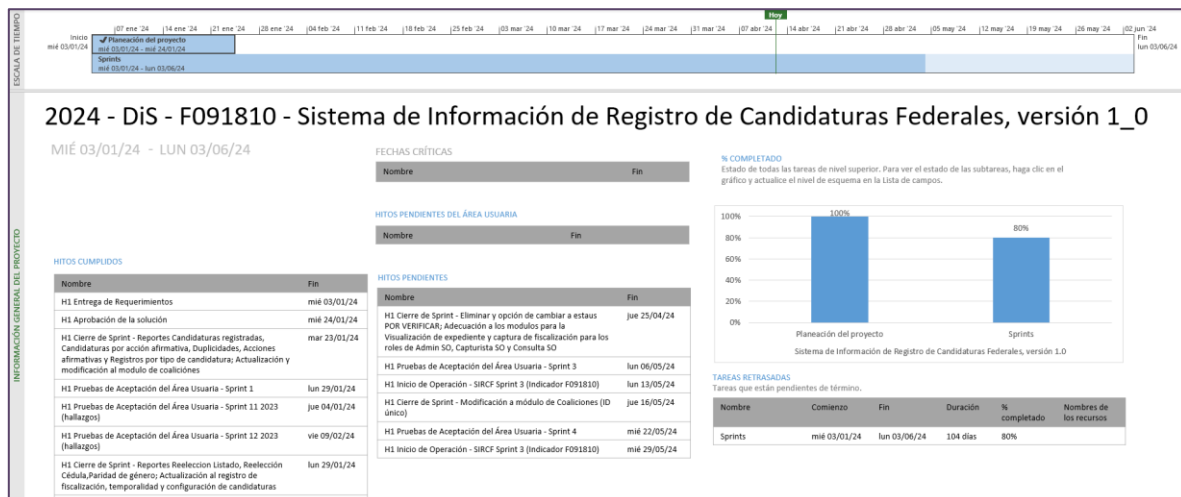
ESCALA DE TIEMPO

Hoy

Inicio mié 03/01/24 | 07 ene '24 | 14 ene '24 | 21 ene '24 | 28 ene '24 | 04 feb '24 | 11 feb '24 | 18 feb '24 | 25 feb '24 | 03 mar '24 | 10 mar '24 | 17 mar '24 | 24 mar '24 | 31 mar '24 | 07 abr '24 | 14 abr '24 | 21 abr '24 | 28 abr '24 | 05 may '24 | 12 may '24 | 19 may '24 | 26 may '24 | 02 jun '24 Fin lun 03/06/24

Planeación del proyecto
mié 03/01/24 - mié 24/01/24

Sprints
mié 03/01/24 - lun 03/06/24

2024 - DiS - F091810 - Sistema de Información de Registro de Candidaturas Federales, versión 1_0

MIÉ 03/01/24 - LUN 03/06/24

INFORMACIÓN GENERAL DEL PROYECTO

FECHAS CRÍTICAS

| Nombre | Fin |
|---|---|

HITOS PENDIENTES DEL ÁREA USUARIA

| Nombre | Fin |
|---|---|

% COMPLETADO
Estado de todas las tareas de nivel superior. Para ver el estado de las subtareas, haga clic en el gráfico y actualice el nivel de esquema en la Lista de campos.

100%
80%
60%
40%
20%
0%
100%
80%
Planeación del proyecto
Sprints
Sistema de Información de Registro de Candidaturas Federales, versión 1.0

HITOS CUMPLIDOS

| Nombre | Fin |
|---|---|
| H1 Entrega de Requerimientos | mié 03/01/24 |
| H1 Aprobación de la solución | mié 24/01/24 |
| H1 Cierre de Sprint - Reportes Candidaturas registradas, Candidaturas por acción afirmativa, Duplicidades, Acciones afirmativas y Registros por tipo de candidatura; Actualización y modificación al modulo de coaliciónes | mar 23/01/24 |
| H1 Pruebas de Aceptación del Área Usuaria - Sprint 1 | lun 29/01/24 |
| H1 Pruebas de Aceptación del Área Usuaria - Sprint 11 2023 (hallazgos) | jue 04/01/24 |
| H1 Pruebas de Aceptación del Área Usuaria - Sprint 12 2023 (hallazgos) | vie 09/02/24 |
| H1 Cierre de Sprint - Reportes Reeleccion Listado, Reelección Cédula,Paridad de género; Actualización al registro de fiscalización, temporalidad y configuración de candidaturas | lun 29/01/24 |

HITOS PENDIENTES

| Nombre | Fin |
|---|---|
| H1 Cierre de Sprint - Eliminar y opción de cambiar a estaus POR VERIFICAR; Adecuación a los modulos para la Visualización de expediente y captura de fiscalización para los roles de Admin SO, Capturista SO y Consulta SO | jue 25/04/24 |
| H1 Pruebas de Aceptación del Área Usuaria - Sprint 3 | lun 06/05/24 |
| H1 Inicio de Operación - SIRCF Sprint 3 (Indicador F091810) | lun 13/05/24 |
| H1 Cierre de Sprint - Modificación a módulo de Coaliciones (ID único) | jue 16/05/24 |
| H1 Pruebas de Aceptación del Área Usuaria - Sprint 4 | mié 22/05/24 |
| H1 Inicio de Operación - SIRCF Sprint 3 (Indicador F091810) | mié 29/05/24 |

TAREAS RETRASADAS
Tareas que están pendientes de término.

| Nombre | Comienzo | Fin | Duración | % completado | Nombres de los recursos |
|---|---|---|---|---|---|
| Sprints | mié 03/01/24 | lun 03/06/24 | 104 días | 80% | |